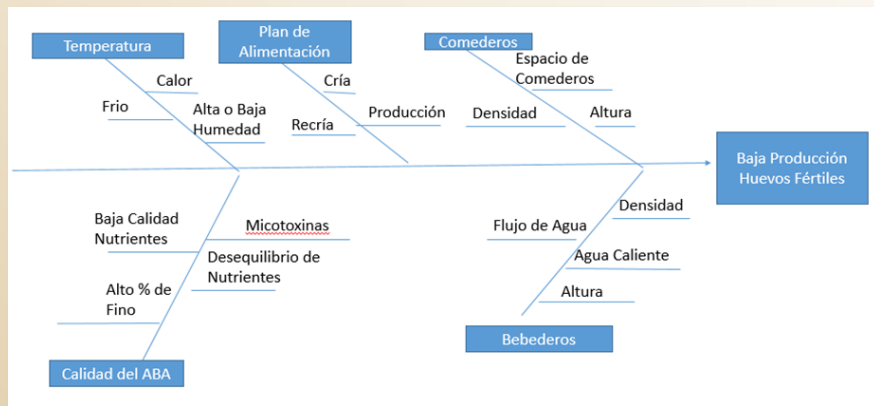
Temperatura

Calor

Frio

Alta o Baja Humedad

Plan de Alimentación

Cría

Recría

Producción

Comederos

Espacio de Comederos

Densidad

Altura

Baja Producción Huevos Fértiles

Baja Calidad Nutrientes

Micotoxinas

Desequilibrio de Nutrientes

Alto % de Fino

Calidad del ABA

Flujo de Agua

Densidad

Agua Caliente

Altura

Bebederos